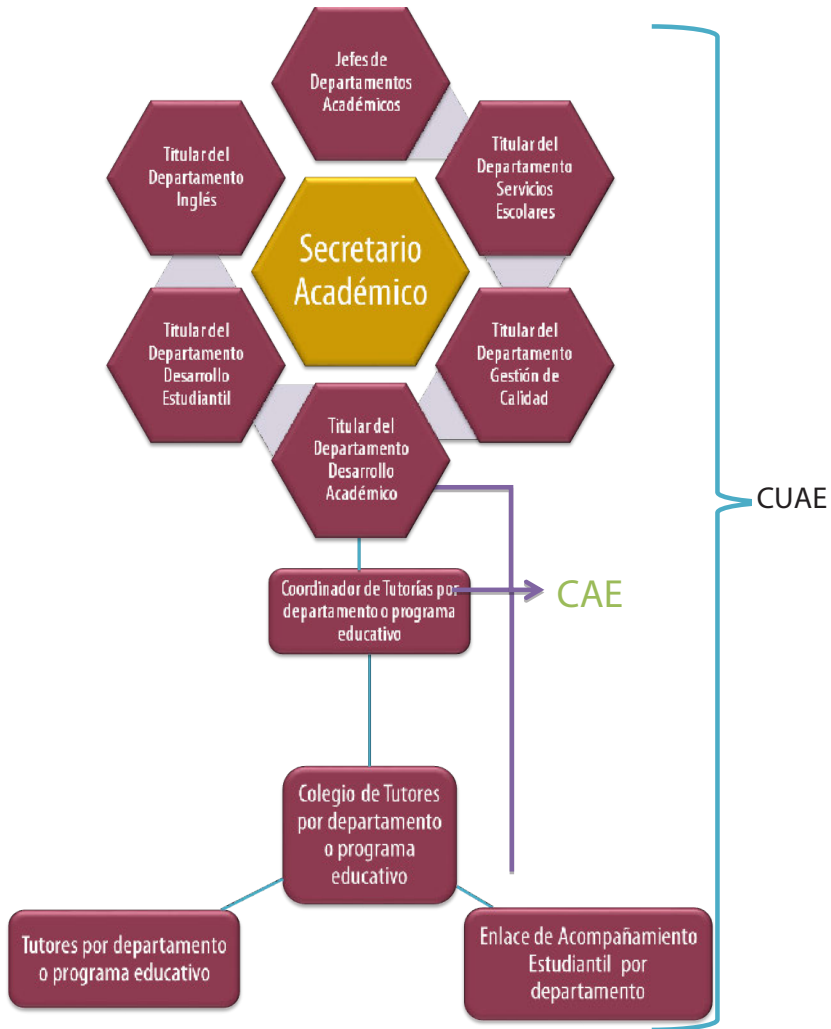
Jefes de Departamentos Académicos

Titular del Departamento Inglés

Titular del Departamento Servicios Escolares

Secretario Académico

Titular del Departamento Desarrollo Estudiantil

Titular del Departamento Gestión de Calidad

Titular del Departamento Desarrollo Académico

CUAE

Coordinador de Tutorías por departamento o programa educativo

CAE

Colegio de Tutores por departamento o programa educativo

Tutores por departamento o programa educativo

Enlace de Acompañamiento Estudiantil por departamento